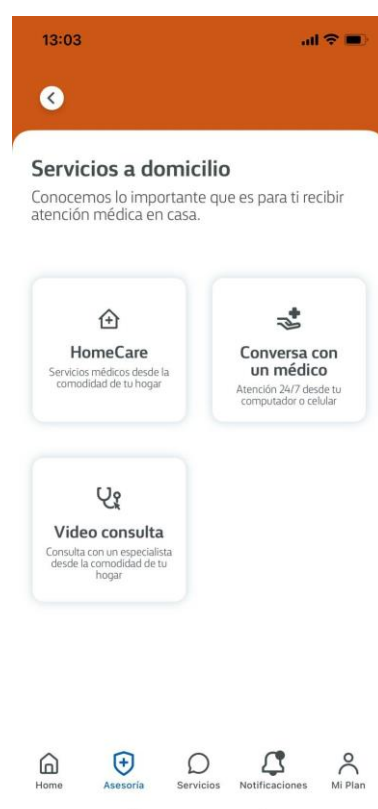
13:03

Servicios a domicilio

Conocemos lo importante que es para ti recibir atención médica en casa.

HomeCare

Servicios médicos desde la comodidad de tu hogar

Conversa con un médico

Atención 24/7 desde tu computador o celular

Video consulta

Consulta con un especialista desde la comodidad de tu hogar

Home
Asesoría
Servicios
Notificaciones
Mi Plan